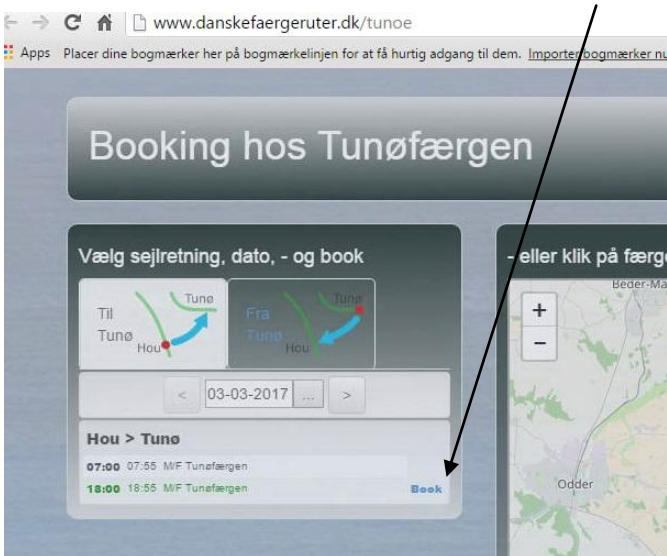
www.danskefaergeruter.dk/tunoe

Apps Placer dine bogmærker her på bogmærkelinjen for at få hurtig adgang til dem. Importer bogmærker nu

Booking hos Tunøfærgen

Vælg sejlretning, dato, - og book

Til Tunø Tunø Hou

Fra Tunø Tunø Hou

< 03-03-2017 ... >

Hou > Tunø

07:00 07:55 M/F Tunøfærgen

18:00 18:55 M/F Tunøfærgen Book

- eller klik på færge

Beder-Ma

+

−

Odder